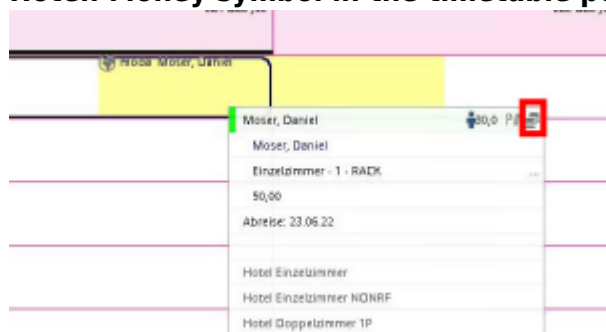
Notes: Money symbol in the timetable p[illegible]

Moser, Daniel

Moser, Daniel 80,0

Moser, Daniel

Einzelzimmer - 1 - RACK

50,00

Abreise: 23.06.22

Hotel Einzelzimmer

Hotel Einzelzimmer NONRF

Hotel Doppelzimmer 1P